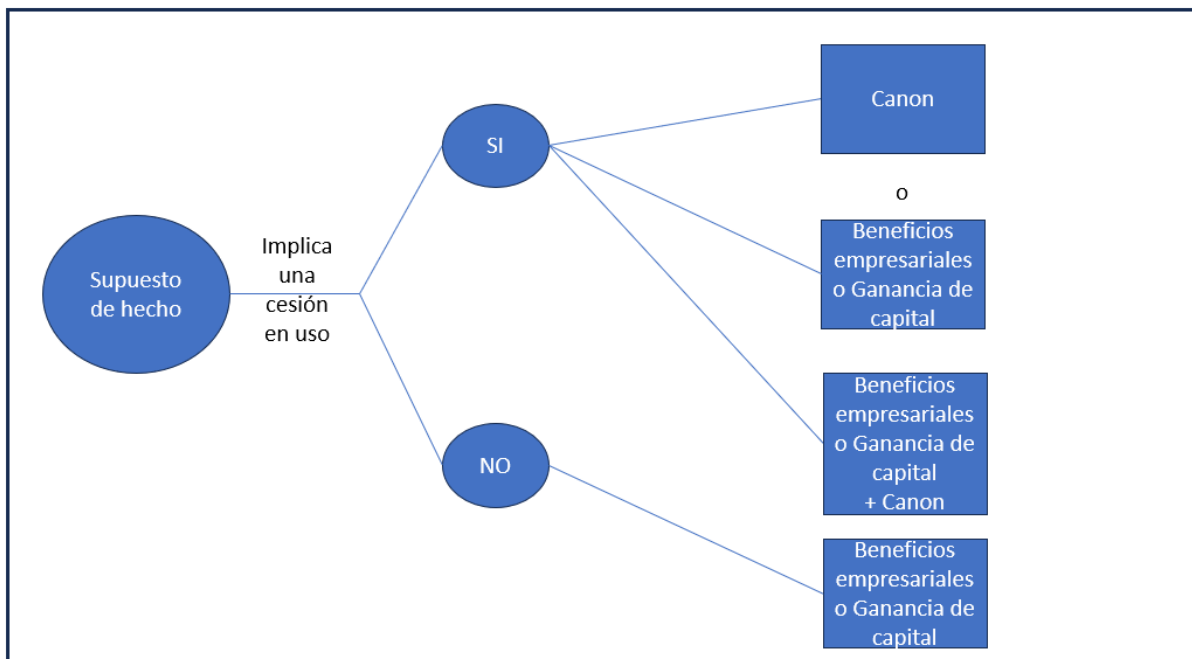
Supuesto de hecho

Implica una cesión en uso

SI

NO

Canon

o

Beneficios empresariales o Ganancia de capital

Beneficios empresariales o Ganancia de capital + Canon

Beneficios empresariales o Ganancia de capital